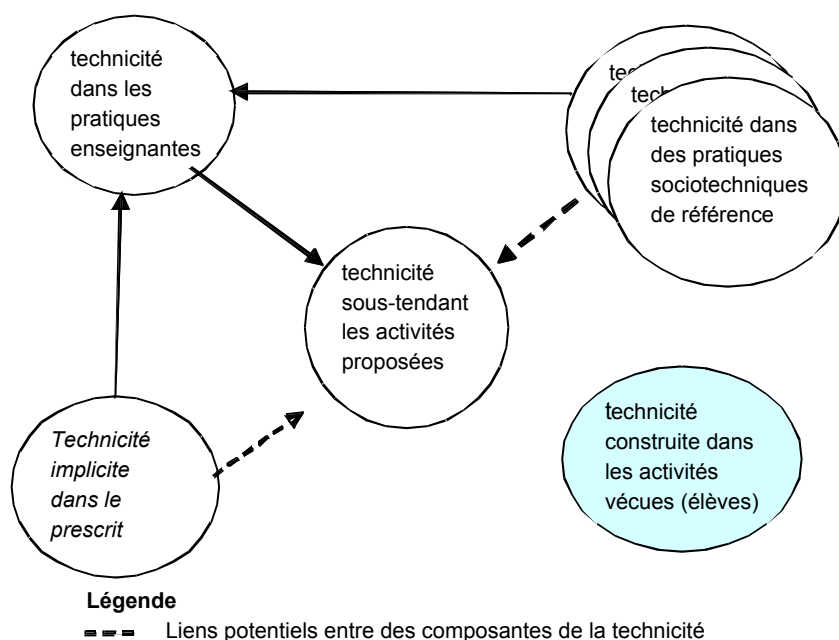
technicité dans les pratiques enseignantes

tec

tec

technicité dans des pratiques sociotechniques de référence

technicité sous-tendant les activités proposées

*Technicité implicite dans le prescrit*

technicité construite dans les activités vécues (élèves)

**Légende**

Liens potentiels entre des composantes de la technicité